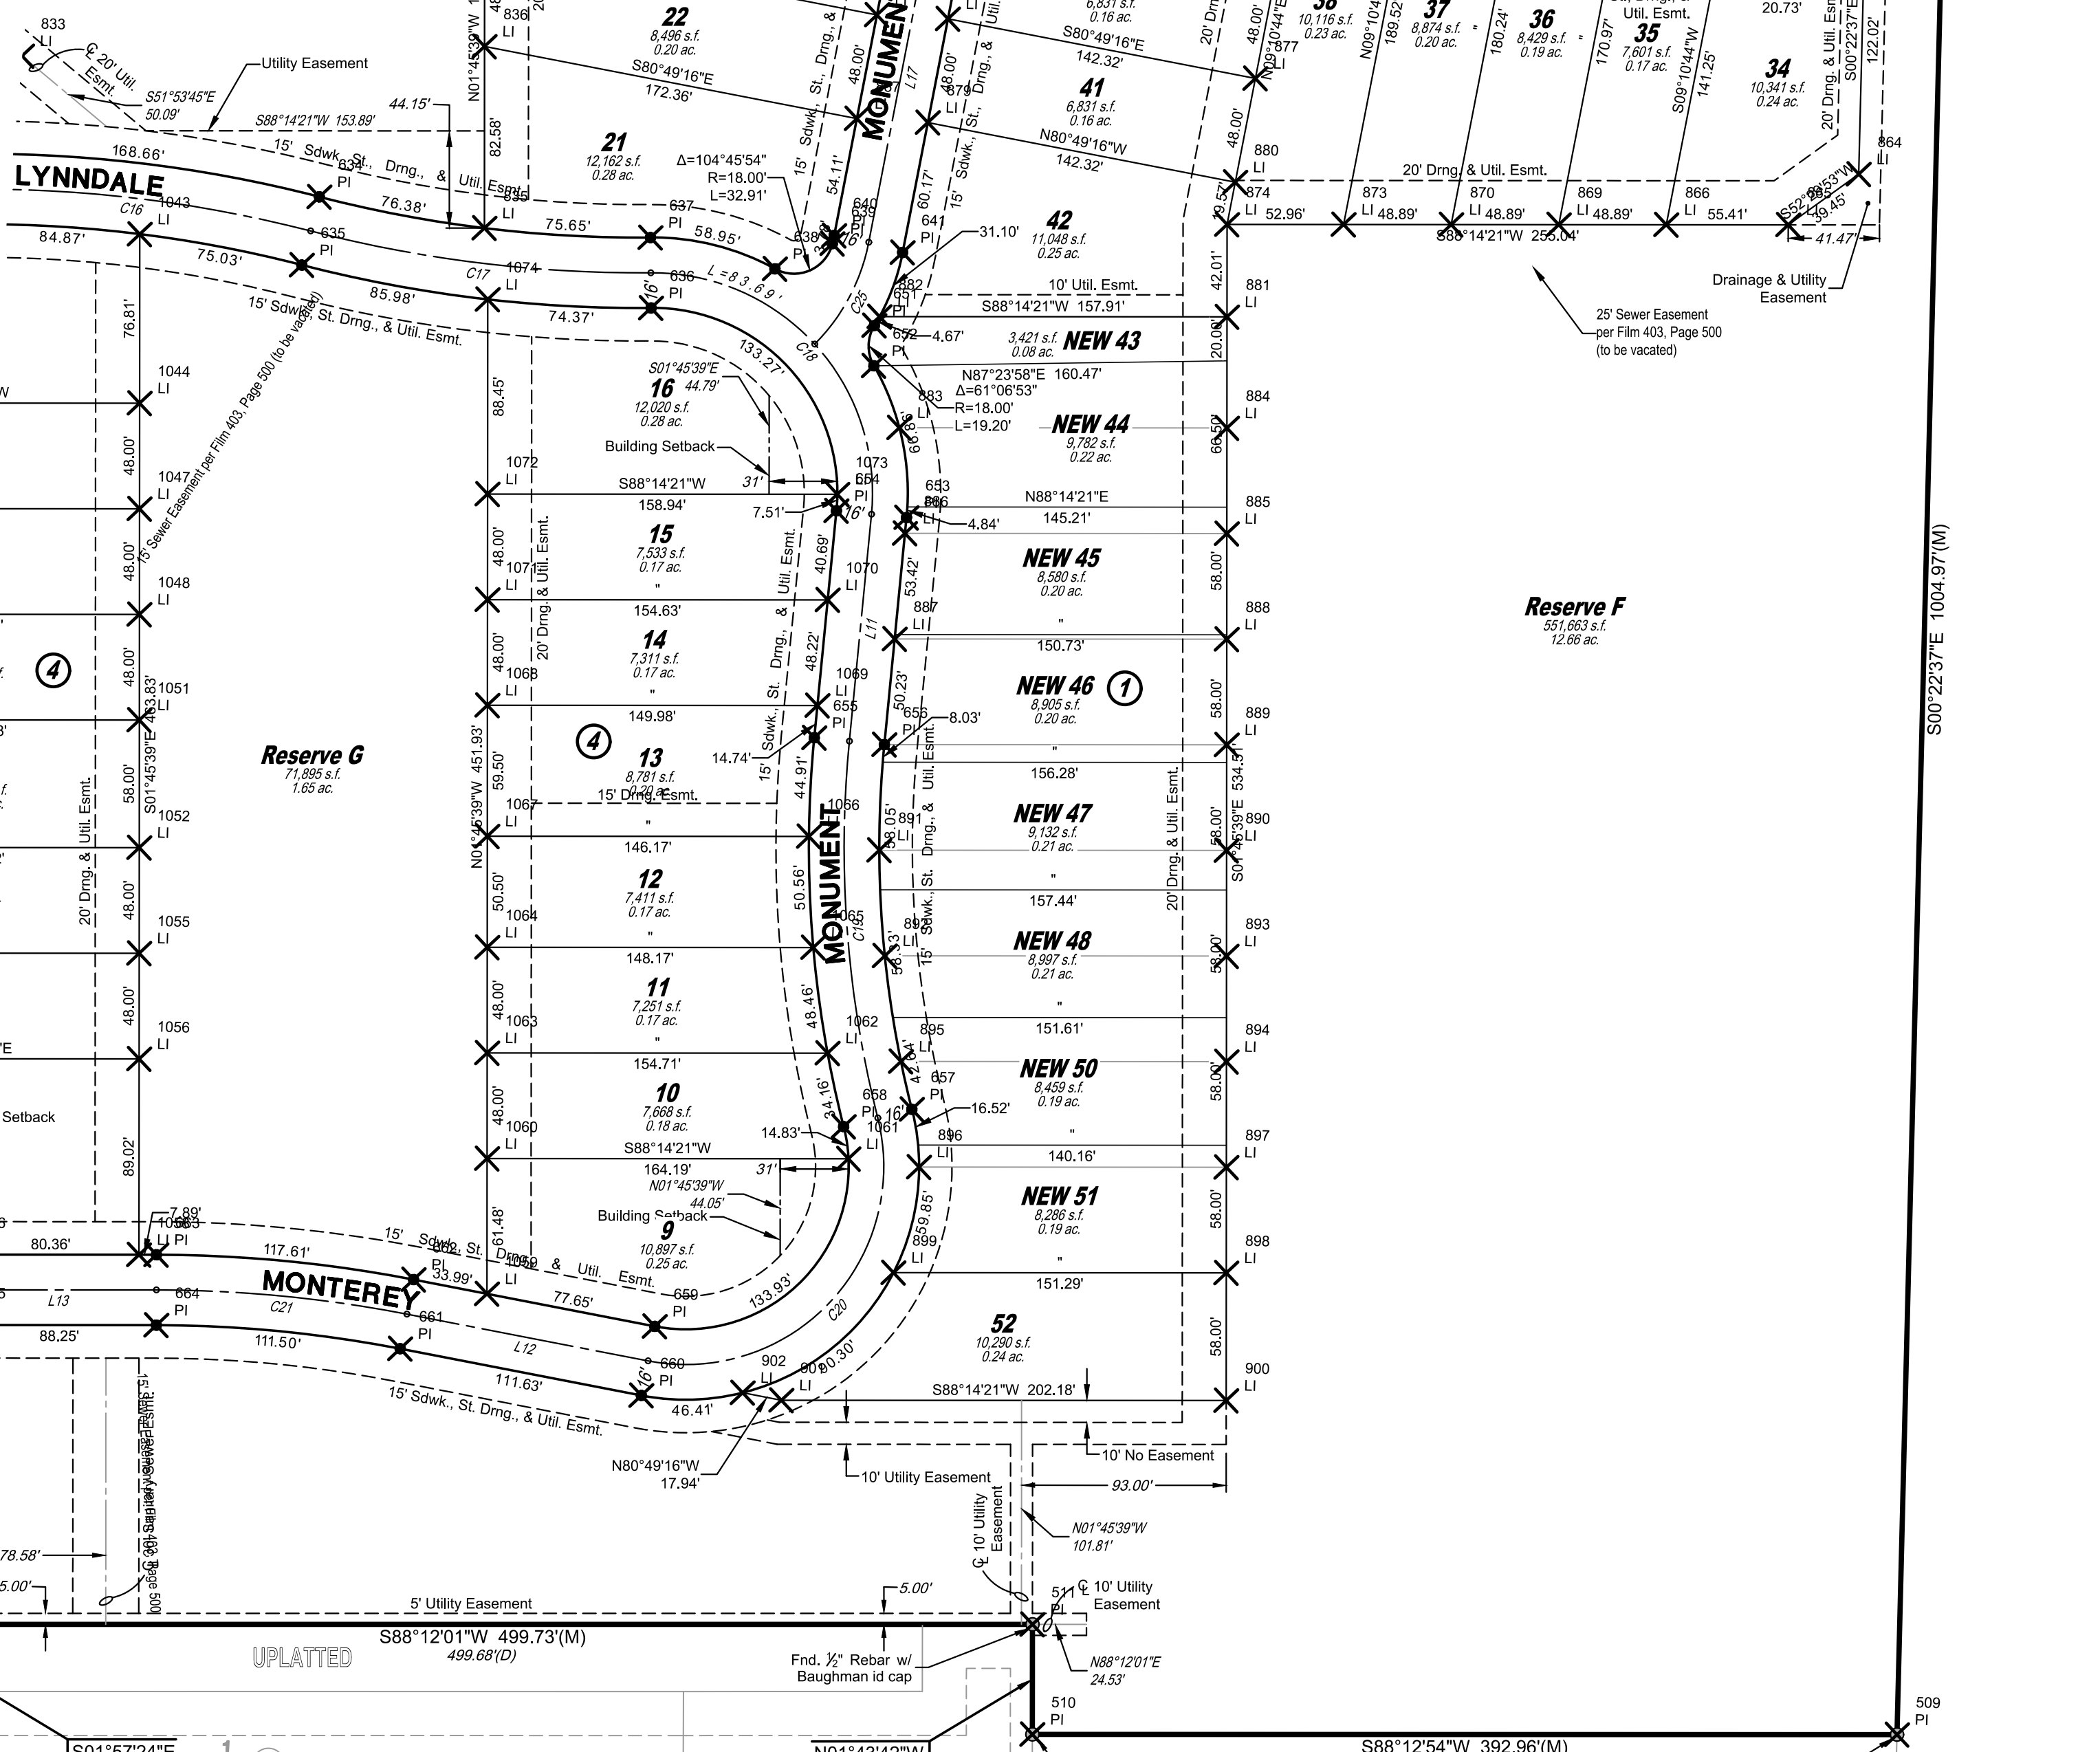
833
LI
℄ 20' Util. Esmt.
Utility Easement
S51°53'45"E
50.09'
S88°14'21"W 153.89'
44.15'
168.66'
LYNNDALE
15' Sdwk., St., Drng., & Util. Esmt.
634
PI
76.38'
835
LI
C16
1043
LI
84.87'
635
PI
75.03'
C17
1074
LI
85.98'
74.37'
15' Sdwk., St. Drng., & Util. Esmt.
15' Sewer Easement per Film 403, Page 500 (to be vacated)
76.81'
1044
LI
48.00'
1047
LI
48.00'
1048
LI
48.00'
4
1051
LI
S01°45'39"E 463.83'
58.00'
1052
LI
20' Drng. & Util. Esmt.
48.00'
1055
LI
48.00'
1056
LI
Setback
89.02'
7.89'
1058
1053
LI PI
80.36'
L13
664
PI
88.25'
15' Sanitary Sewer Esmt. per Film 403 Page 500
78.58'
5.00'
5' Utility Easement
Reserve G
71,895 s.f.
1.65 ac.
836
LI
N01°45'39"W
22
8,496 s.f.
0.20 ac.
S80°49'16"E
172.36'
82.58'
21
12,162 s.f.
0.28 ac.
Δ=104°45'54"
R=18.00'
L=32.91'
75.65'
637
PI
58.95'
638
PI
636
PI
L=83.69'
16'
133.27'
C18
S01°45'39"E
44.79'
16
12,020 s.f.
0.28 ac.
Building Setback
88.45'
1072
LI
S88°14'21"W
31'
158.94'
7.51'
1073
654
PI
16'
15
7,533 s.f.
0.17 ac.
48.00'
1071
LI
20' Drng. & Util. Esmt.
"
154.63'
40.69'
1070
LI
14
7,311 s.f.
0.17 ac.
48.00'
1068
LI
"
149.98'
48.22'
1069
LI
655
PI
15' Sdwk., St. Drng., & Util. Esmt.
14.74'
4
13
8,781 s.f.
0.20 ac.
15' Drng. Esmt.
59.50'
1067
LI
N01°45'39"W 451.93'
"
146.17'
44.91'
1066
MONUMENT
12
7,411 s.f.
0.17 ac.
50.50'
1064
LI
"
148.17'
50.56'
1065
C19
11
7,251 s.f.
0.17 ac.
48.00'
1063
LI
"
154.71'
48.46'
1062
LI
10
7,668 s.f.
0.18 ac.
48.00'
1060
LI
S88°14'21"W
14.83'
164.19'
31'
34.16'
658
PI
1061
LI
N01°45'39"W
44.05'
Building Setback
9
10,897 s.f.
0.25 ac.
61.48'
117.61'
15' Sdwk., St. Drng., & Util. Esmt.
662
PI
33.99'
1059
LI
MONTEREY
C21
661
PI
77.65'
659
PI
133.93'
111.50'
L12
660
PI
111.63'
16'
46.41'
15' Sdwk., St. Drng., & Util. Esmt.
N80°49'16"W
17.94'
902
LI
901
LI
30.30'
C20
MONUMENT
48.00'
L17
15' Sdwk., St., Drng., & Util. Esmt.
54.11'
879
LI
60.17'
639
640
PI
641
PI
31.10'
C25
882
651
PI
652
PI
4.67'
883
LI
66.86'
653
PI
886
LI
4.84'
53.42'
L11
887
LI
50.23'
656
PI
8.03'
58.05'
891
LI
15' Sdwk., St. Drng., & Util. Esmt.
892
LI
58.33'
895
LI
42.84'
657
PI
16.52'
16'
896
LI
59.85'
899
LI
6,831 s.f.
0.16 ac.
S80°49'16"E
142.32'
41
6,831 s.f.
0.16 ac.
N80°49'16"W
142.32'
42
11,048 s.f.
0.25 ac.
10' Util. Esmt.
S88°14'21"W 157.91'
3,421 s.f.
0.08 ac.
NEW 43
N87°23'58"E 160.47'
Δ=61°06'53"
R=18.00'
L=19.20'
NEW 44
9,782 s.f.
0.22 ac.
N88°14'21"E
145.21'
NEW 45
8,580 s.f.
0.20 ac.
"
150.73'
NEW 46
1
8,905 s.f.
0.20 ac.
"
156.28'
NEW 47
9,132 s.f.
0.21 ac.
"
157.44'
NEW 48
8,997 s.f.
0.21 ac.
"
151.61'
NEW 50
8,459 s.f.
0.19 ac.
"
140.16'
NEW 51
8,286 s.f.
0.19 ac.
"
151.29'
52
10,290 s.f.
0.24 ac.
S88°14'21"W 202.18'
20' Drng. & Util. Esmt.
20' Drng.
48.00'
N09°10'44"E
877
LI
48.00'
880
LI
874
LI
19.57'
52.96'
42.01'
881
LI
20.00'
884
LI
66.50'
885
LI
58.00'
888
LI
58.00'
889
LI
S01°45'39"E 534.31'
58.00'
890
LI
58.00'
893
LI
58.00'
894
LI
58.00'
897
LI
58.00'
898
LI
58.00'
900
LI
10' No Easement
10' Utility Easement
93.00'
N01°45'39"W
101.81'
℄ 10' Utility Easement
511
PI
℄ 10' Utility Easement
5.00'
S88°12'01"W 499.73'(M)
499.68'(D)
UPLATTED
Fnd. ½" Rebar w/ Baughman id cap
N88°12'01"E
24.53'
510
PI
S01°57'24"E
N01°43'42"W
S88°12'54"W 392.96'(M)
509
PI
38
10,116 s.f.
0.23 ac.
N09°10'4
189.52
37
8,874 s.f.
0.20 ac.
180.24'
36
8,429 s.f.
0.19 ac.
170.97'
35
7,601 s.f.
0.17 ac.
Util. Esmt.
S09°10'44"W
141.25'
34
10,341 s.f.
0.24 ac.
20.73'
20' Drng. & Util. Esmt.
S00°22'37"E
122.02'
864
LI
20' Drng. & Util. Esmt.
873
LI
48.89'
870
LI
48.89'
869
LI
48.89'
866
LI
55.41'
S52°05'53"W
865
39.45'
S88°14'21"W 253.04'
41.47'
Drainage & Utility Easement
25' Sewer Easement per Film 403, Page 500 (to be vacated)
Reserve F
551,663 s.f.
12.66 ac.
S00°22'37"E 1004.97'(M)